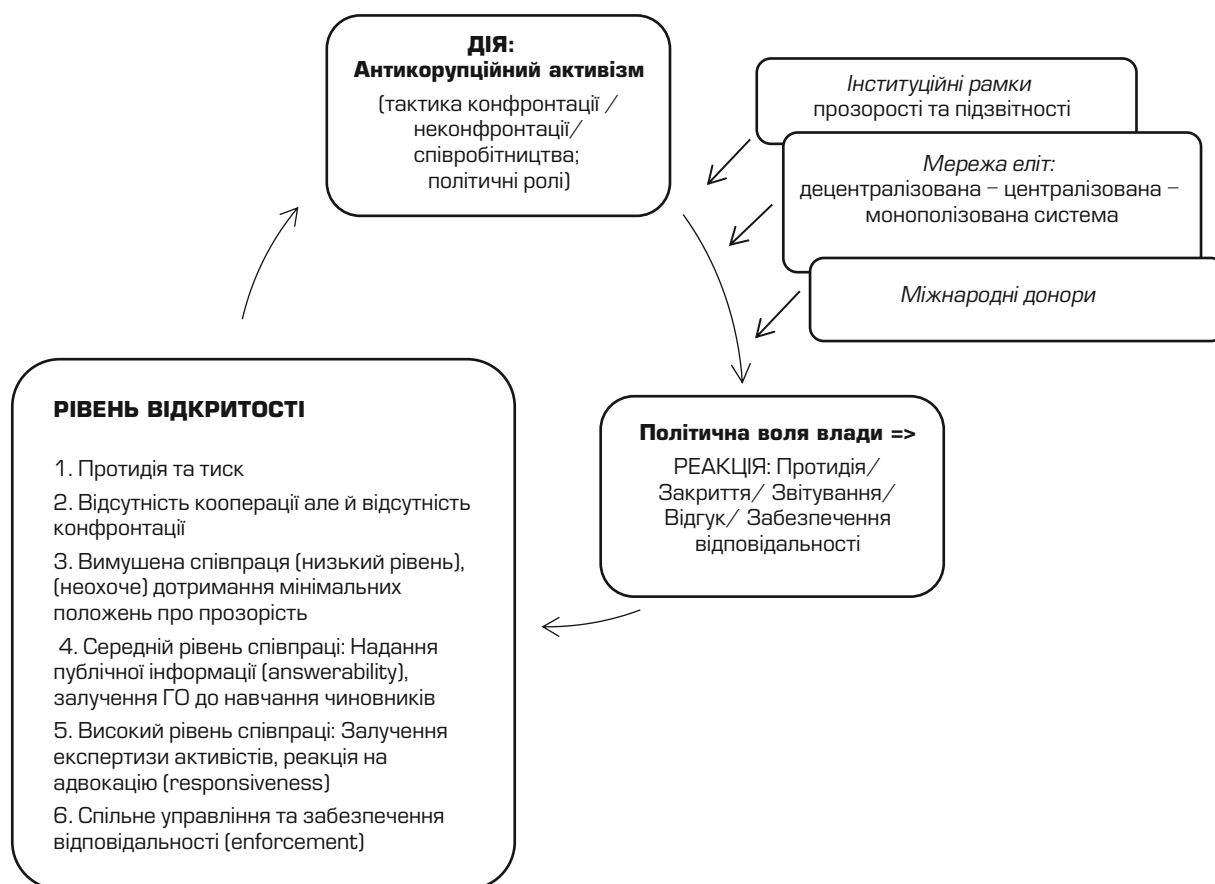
ДІЯ:
Антикорупційний активізм

(тактика конфронтації / неконфронтації/ співробітництва; політичні ролі)

Інституційні рамки
прозорості та підзвітності

Мережа еліт:
децентралізована – централізована – монополізована система

Міжнародні донори

Політична воля влади =>

РЕАКЦІЯ: Протидія/ Закриття/ Звітування/ Відгук/ Забезпечення відповідальності

РІВЕНЬ ВІДКРИТОСТІ

1. Протидія та тиск

2. Відсутність кооперації але й відсутність конфронтації

3. Вимушена співпраця (низький рівень), (неохоче) дотримання мінімальних положень про прозорість

4. Середній рівень співпраці: Надання публічної інформації (answerability), залучення ГО до навчання чиновників

5. Високий рівень співпраці: Залучення експертизи активістів, реакція на адвокацію (responsiveness)

6. Спільне управління та забезпечення відповідальності (enforcement)